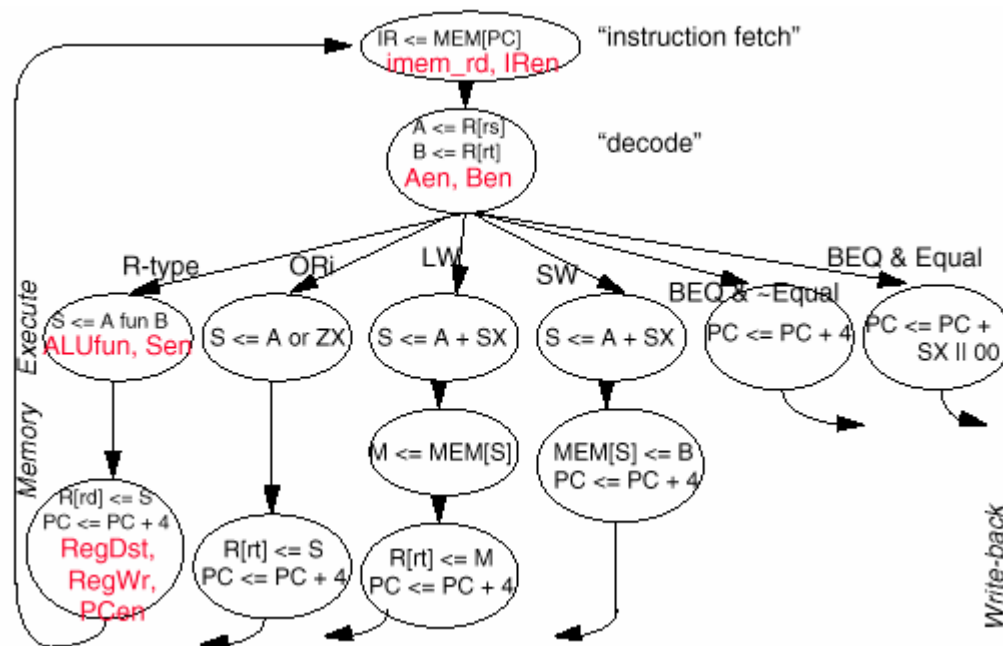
IR <= MEM[PC]
imem_rd, IRen

"instruction fetch"

A <= R[rs]
B <= R[rt]
Aen, Ben

"decode"

R-type
ORi
LW
SW
BEQ & ~Equal
BEQ & Equal

Execute

S <= A fun B
ALUfun, Sen

S <= A or ZX

S <= A + SX

S <= A + SX

PC <= PC + 4

PC <= PC + SX || 00

Memory

M <= MEM[S]

MEM[S] <= B
PC <= PC + 4

R[rd] <= S
PC <= PC + 4
RegDst, RegWr, PCen

R[rt] <= S
PC <= PC + 4

R[rt] <= M
PC <= PC + 4

Write-back